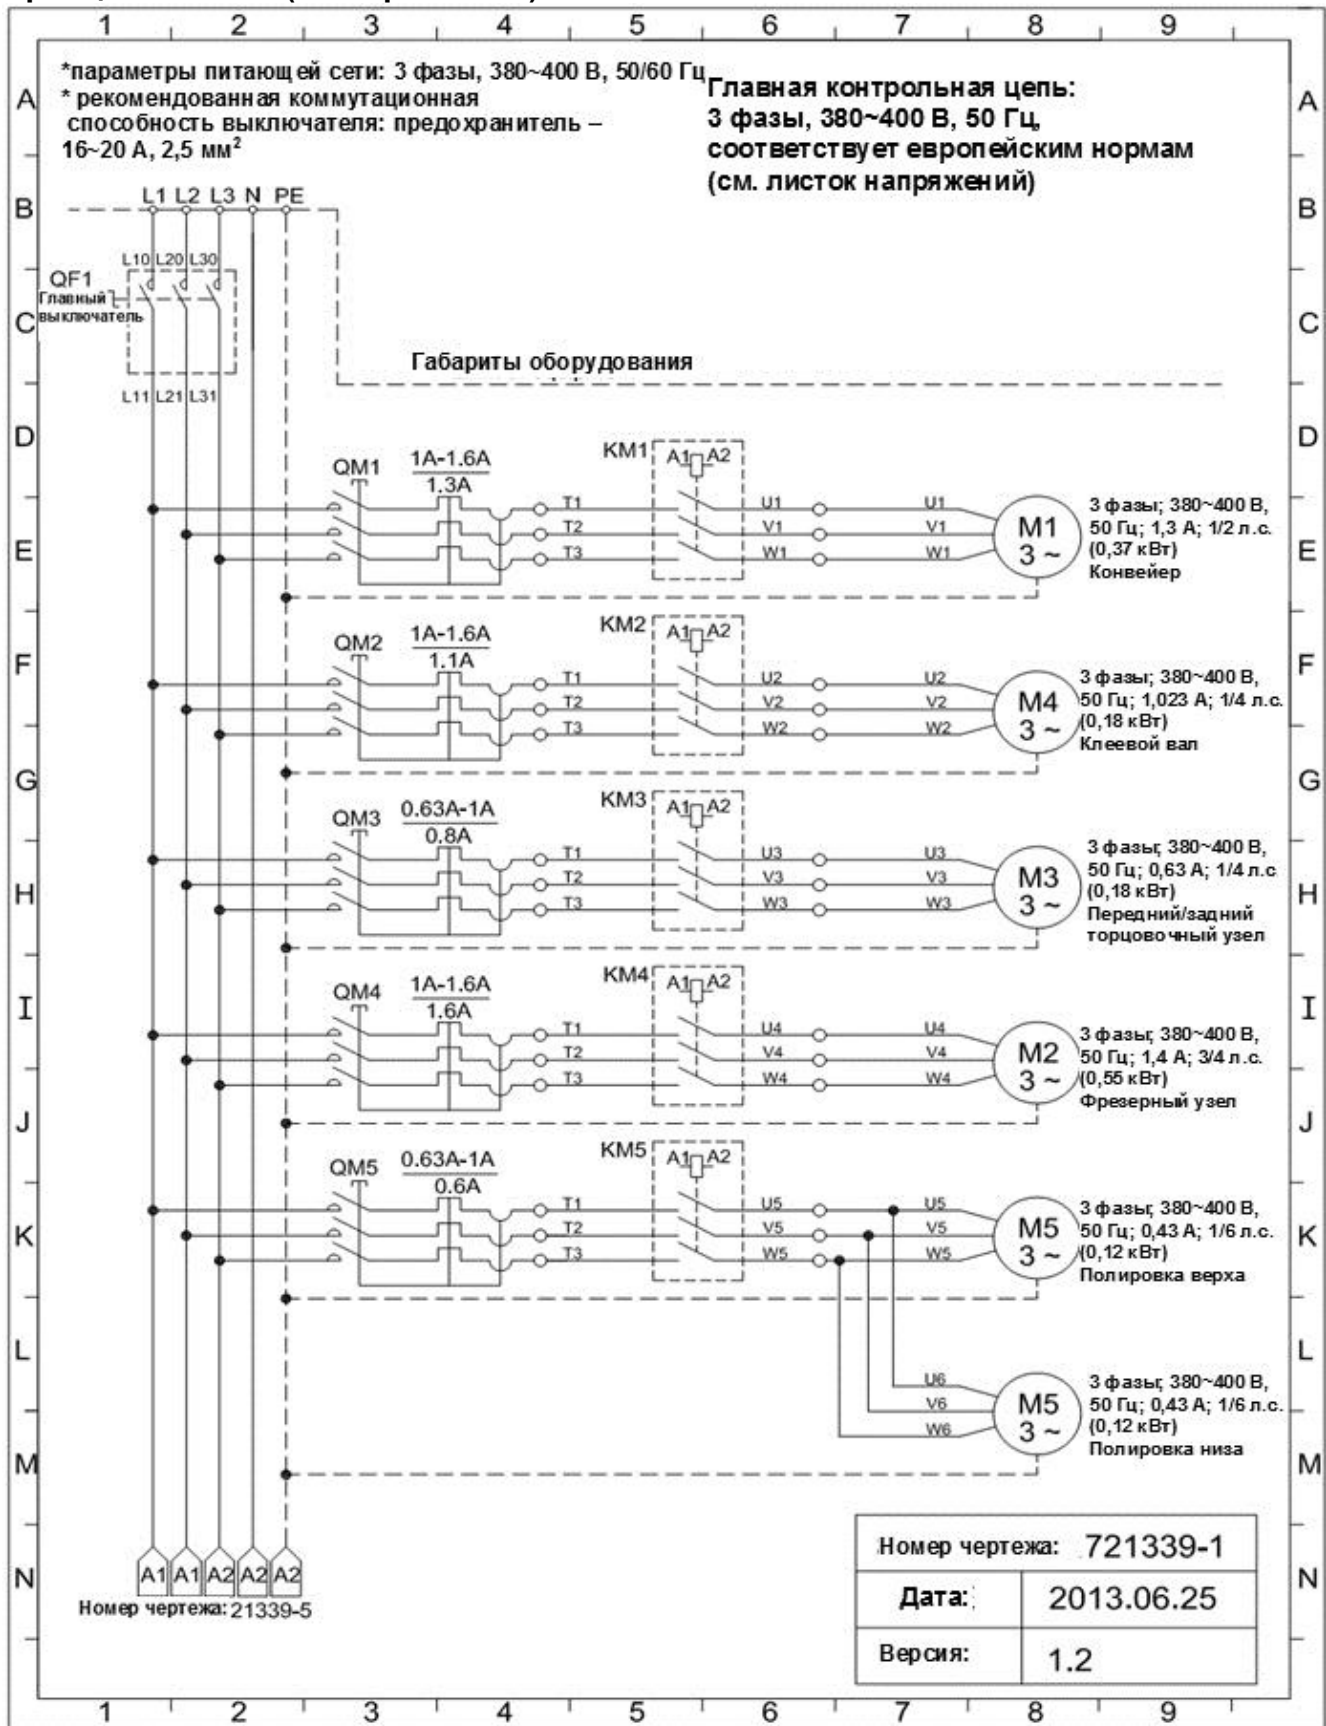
1 2 3 4 5 6 7 8 9

A
*параметры питающей сети: 3 фазы, 380~400 В, 50/60 Гц
* рекомендованная коммутационная способность выключателя: предохранитель – 16~20 А, 2,5 мм$^2$

Главная контрольная цепь:
3 фазы, 380~400 В, 50 Гц,
соответствует европейским нормам
(см. листок напряжений)
A

B
L1 L2 L3 N PE
B

L10 L20 L30
QF1
Главный выключатель
C
C

Габариты оборудования

L11 L21 L31

D
D

QM1 1A-1.6A 1.3A
KM1 A1 A2
T1 T2 T3
U1 V1 W1
U1 V1 W1
M1 3 ~
3 фазы; 380~400 В, 50 Гц; 1,3 А; 1/2 л.с. (0,37 кВт) Конвейер
E
E

F
QM2 1A-1.6A 1.1A
KM2 A1 A2
T1 T2 T3
U2 V2 W2
U2 V2 W2
M4 3 ~
3 фазы; 380~400 В, 50 Гц; 1,023 А; 1/4 л.с. (0,18 кВт) Клеевой вал
F

G
G

QM3 0.63A-1A 0.8A
KM3 A1 A2
T1 T2 T3
U3 V3 W3
U3 V3 W3
M3 3 ~
3 фазы; 380~400 В, 50 Гц; 0,63 А; 1/4 л.с (0,18 кВт) Передний/задний торцовочный узел
H
H

I
QM4 1A-1.6A 1.6A
KM4 A1 A2
T1 T2 T3
U4 V4 W4
U4 V4 W4
M2 3 ~
3 фазы; 380~400 В, 50 Гц; 1,4 А; 3/4 л.с. (0,55 кВт) Фрезерный узел
I

J
J

QM5 0.63A-1A 0.6A
KM5 A1 A2
T1 T2 T3
U5 V5 W5
U5 V5 W5
M5 3 ~
3 фазы; 380~400 В, 50 Гц; 0,43 А; 1/6 л.с. (0,12 кВт) Полировка верха
K
K

L
L

U6 V6 W6
M5 3 ~
3 фазы; 380~400 В, 50 Гц; 0,43 А; 1/6 л.с. (0,12 кВт) Полировка низа

M
M

N
A1 A1 A2 A2 A2
Номер чертежа: 21339-5

| Номер чертежа: | 721339-1 |
|---|---|
| Дата: | 2013.06.25 |
| Версия: | 1.2 |
N

1 2 3 4 5 6 7 8 9